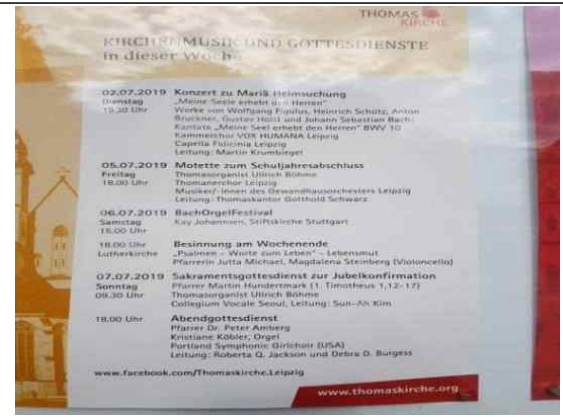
THOMAS KIRCHE

KIRCHENMUSIK UND GOTTESDIENSTE
in dieser Woche

02.07.2019 Konzert zu Mariä Heimsuchung
Dienstag „Meine Seele erhebt den Herren"
19.30 Uhr Werke von Wolfgang Fipilus, Heinrich Schütz, Anton Bruckner, Gustav Holst und Johann Sebastian Bach: Kantate „Meine Seel erhebt den Herren" BWV 10
Kammerchor VOX HUMANA Leipzig
Capella Fidicinia Leipzig
Leitung: Martin Krumbiegel

05.07.2019 Motette zum Schuljahresabschluss
Freitag Thomasorganist Ullrich Böhme
18.00 Uhr Thomanerchor Leipzig
Musiker/-innen des Gewandhausorchesters Leipzig
Leitung: Thomaskantor Gotthold Schwarz

06.07.2019 BachOrgelFestival
Samstag Kay Johannsen, Stiftskirche Stuttgart
15.00 Uhr

18.00 Uhr Besinnung am Wochenende
Lutherkirche „Psalmen – Worte zum Leben" – Lebensmut
Pfarrerin Jutta Michael, Magdalena Steinberg (Violoncello)

07.07.2019 Sakramentsgottesdienst zur Jubelkonfirmation
Sonntag Pfarrer Martin Hundertmark (1. Timotheus 1,12-17)
09.30 Uhr Thomasorganist Ullrich Böhme
Collegium Vocale Seoul, Leitung: Sun-Ah Kim

18.00 Uhr Abendgottesdienst
Pfarrer Dr. Peter Amberg
Kristiane Köbler, Orgel
Portland Symphonic Girlchoir (USA)
Leitung: Roberta Q. Jackson und Debra D. Burgess

www.facebook.com/Thomaskirche.Leipzig

www.thomaskirche.org